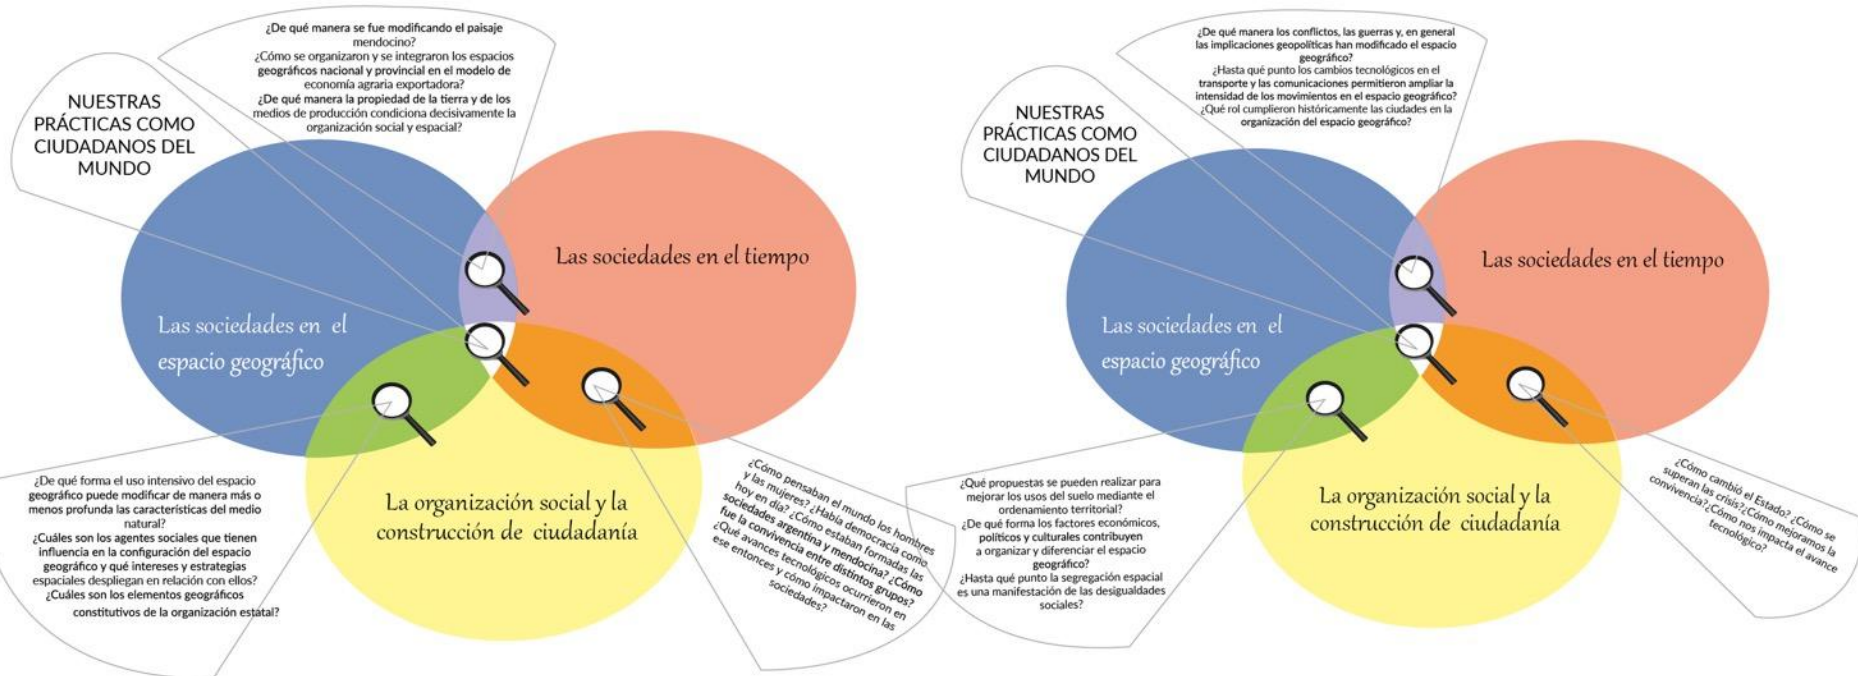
NUESTRAS PRÁCTICAS COMO CIUDADANOS DEL MUNDO

¿De qué manera se fue modificando el paisaje mendocino?
¿Cómo se organizaron y se integraron los espacios geográficos nacional y provincial en el modelo de economía agraria exportadora?
¿De qué manera la propiedad de la tierra y de los medios de producción condiciona decisivamente la organización social y espacial?

Las sociedades en el tiempo

Las sociedades en el espacio geográfico

La organización social y la construcción de ciudadanía

¿De qué forma el uso intensivo del espacio geográfico puede modificar de manera más o menos profunda las características del medio natural?
¿Cuáles son los agentes sociales que tienen influencia en la configuración del espacio geográfico y qué intereses y estrategias espaciales despliegan en relación con ellos?
¿Cuáles son los elementos geográficos constitutivos de la organización estatal?

¿Cómo pensaban el mundo los hombres y las mujeres? ¿Había democracia como hoy en día? ¿Cómo estaban formadas las sociedades argentina y mendocina? ¿Cómo fue la convivencia entre distintos grupos? ¿Qué avances tecnológicos ocurrieron en ese entonces y cómo impactaron en las sociedades?

NUESTRAS PRÁCTICAS COMO CIUDADANOS DEL MUNDO

¿De qué manera los conflictos, las guerras y, en general las implicaciones geopolíticas han modificado el espacio geográfico?
¿Hasta qué punto los cambios tecnológicos en el transporte y las comunicaciones permitieron ampliar la intensidad de los movimientos en el espacio geográfico?
¿Qué rol cumplieron históricamente las ciudades en la organización del espacio geográfico?

Las sociedades en el tiempo

Las sociedades en el espacio geográfico

La organización social y la construcción de ciudadanía

¿Qué propuestas se pueden realizar para mejorar los usos del suelo mediante el ordenamiento territorial?
¿De qué forma los factores económicos, políticos y culturales contribuyen a organizar y diferenciar el espacio geográfico?
¿Hasta qué punto la segregación espacial es una manifestación de las desigualdades sociales?

¿Cómo cambió el Estado? ¿Cómo se superan las crisis? ¿Cómo mejoramos la convivencia? ¿Cómo nos impacta el avance tecnológico?